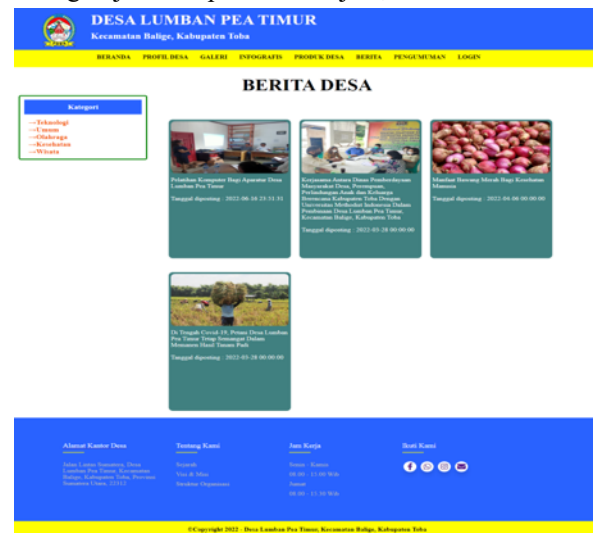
DESA LUMBAN PEA TIMUR
Kecamatan Balige, Kabupaten Toba

BERANDA PROFIL DESA GALERI INFOGRAFIS PRODUK DESA BERITA PENGUMUMAN LOGIN

BERITA DESA

Kategori
--Teknologi
--Umum
--Olahraga
--Kesehatan
--Wisata

Pelatihan Komputer Bagi Aparatur Desa Lumban Pea Timur

Tanggal diposting : 2022-06-16 23:51:35

Kerjasama Antara Dinas Pemberdayaan Masyarakat Desa, Perempuan, Perlindungan Anak dan Keluarga Bersama Kabupaten Toba Dengan Universitas Methodist Indonesia Dalam Pembinaan Desa Lumban Pea Timur, Kecamatan Balige, Kabupaten Toba

Tanggal diposting : 2022-03-28 00:00:00

Manfaat Bawang Merah Bagi Kesehatan Manusia

Tanggal diposting : 2022-04-06 00:00:00

Di Tengah Covid 19, Petani Desa Lumban Pea Timur Tetap Semangat Dalam Memanen Hasil Tanam Padi

Tanggal diposting : 2022-03-28 00:00:00

Alamat Kantor Desa

Jalan Lintas Sumatera, Desa Lumban Pea Timur, Kecamatan Balige, Kabupaten Toba, Provinsi Sumatera Utara, 22312

Tentang Kami

Sejarah
Visi & Misi
Struktur Organisasi

Jam Kerja

Senin - Kamis
08.00 - 17.00 Wib
Jumat
08.00 - 17.30 Wib

Ikuti Kami

©Copyright 2022 - Desa Lumban Pea Timur, Kecamatan Balige, Kabupaten Toba